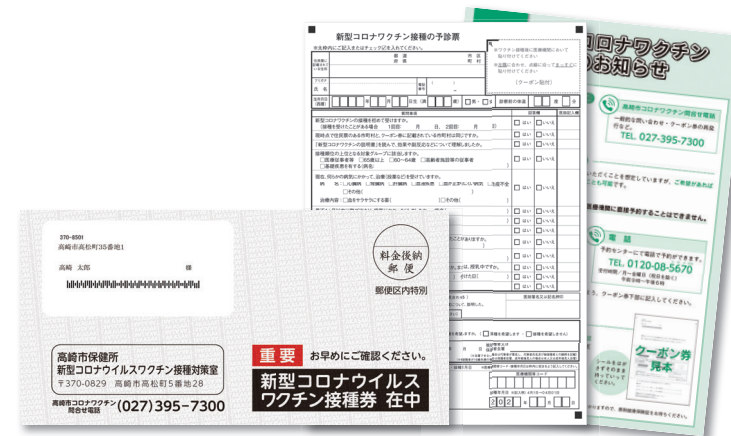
370-8501
高崎市高松町35番地1

高崎　太郎　様

料金後納
郵便

郵便区内特別

高崎市保健所
新型コロナウイルスワクチン接種対策室
〒370-0829　高崎市高松町5番地28

高崎市コロナワクチン問合せ電話 (027)395-7300

重要　お早めにご確認ください。

新型コロナウイルスワクチン接種券　在中

新型コロナワクチン接種の予診票

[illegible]

コロナワクチンお知らせ

高崎市コロナワクチン問合せ電話

TEL. 027-395-7300

電話

TEL. 0120-08-5670

クーポン券見本